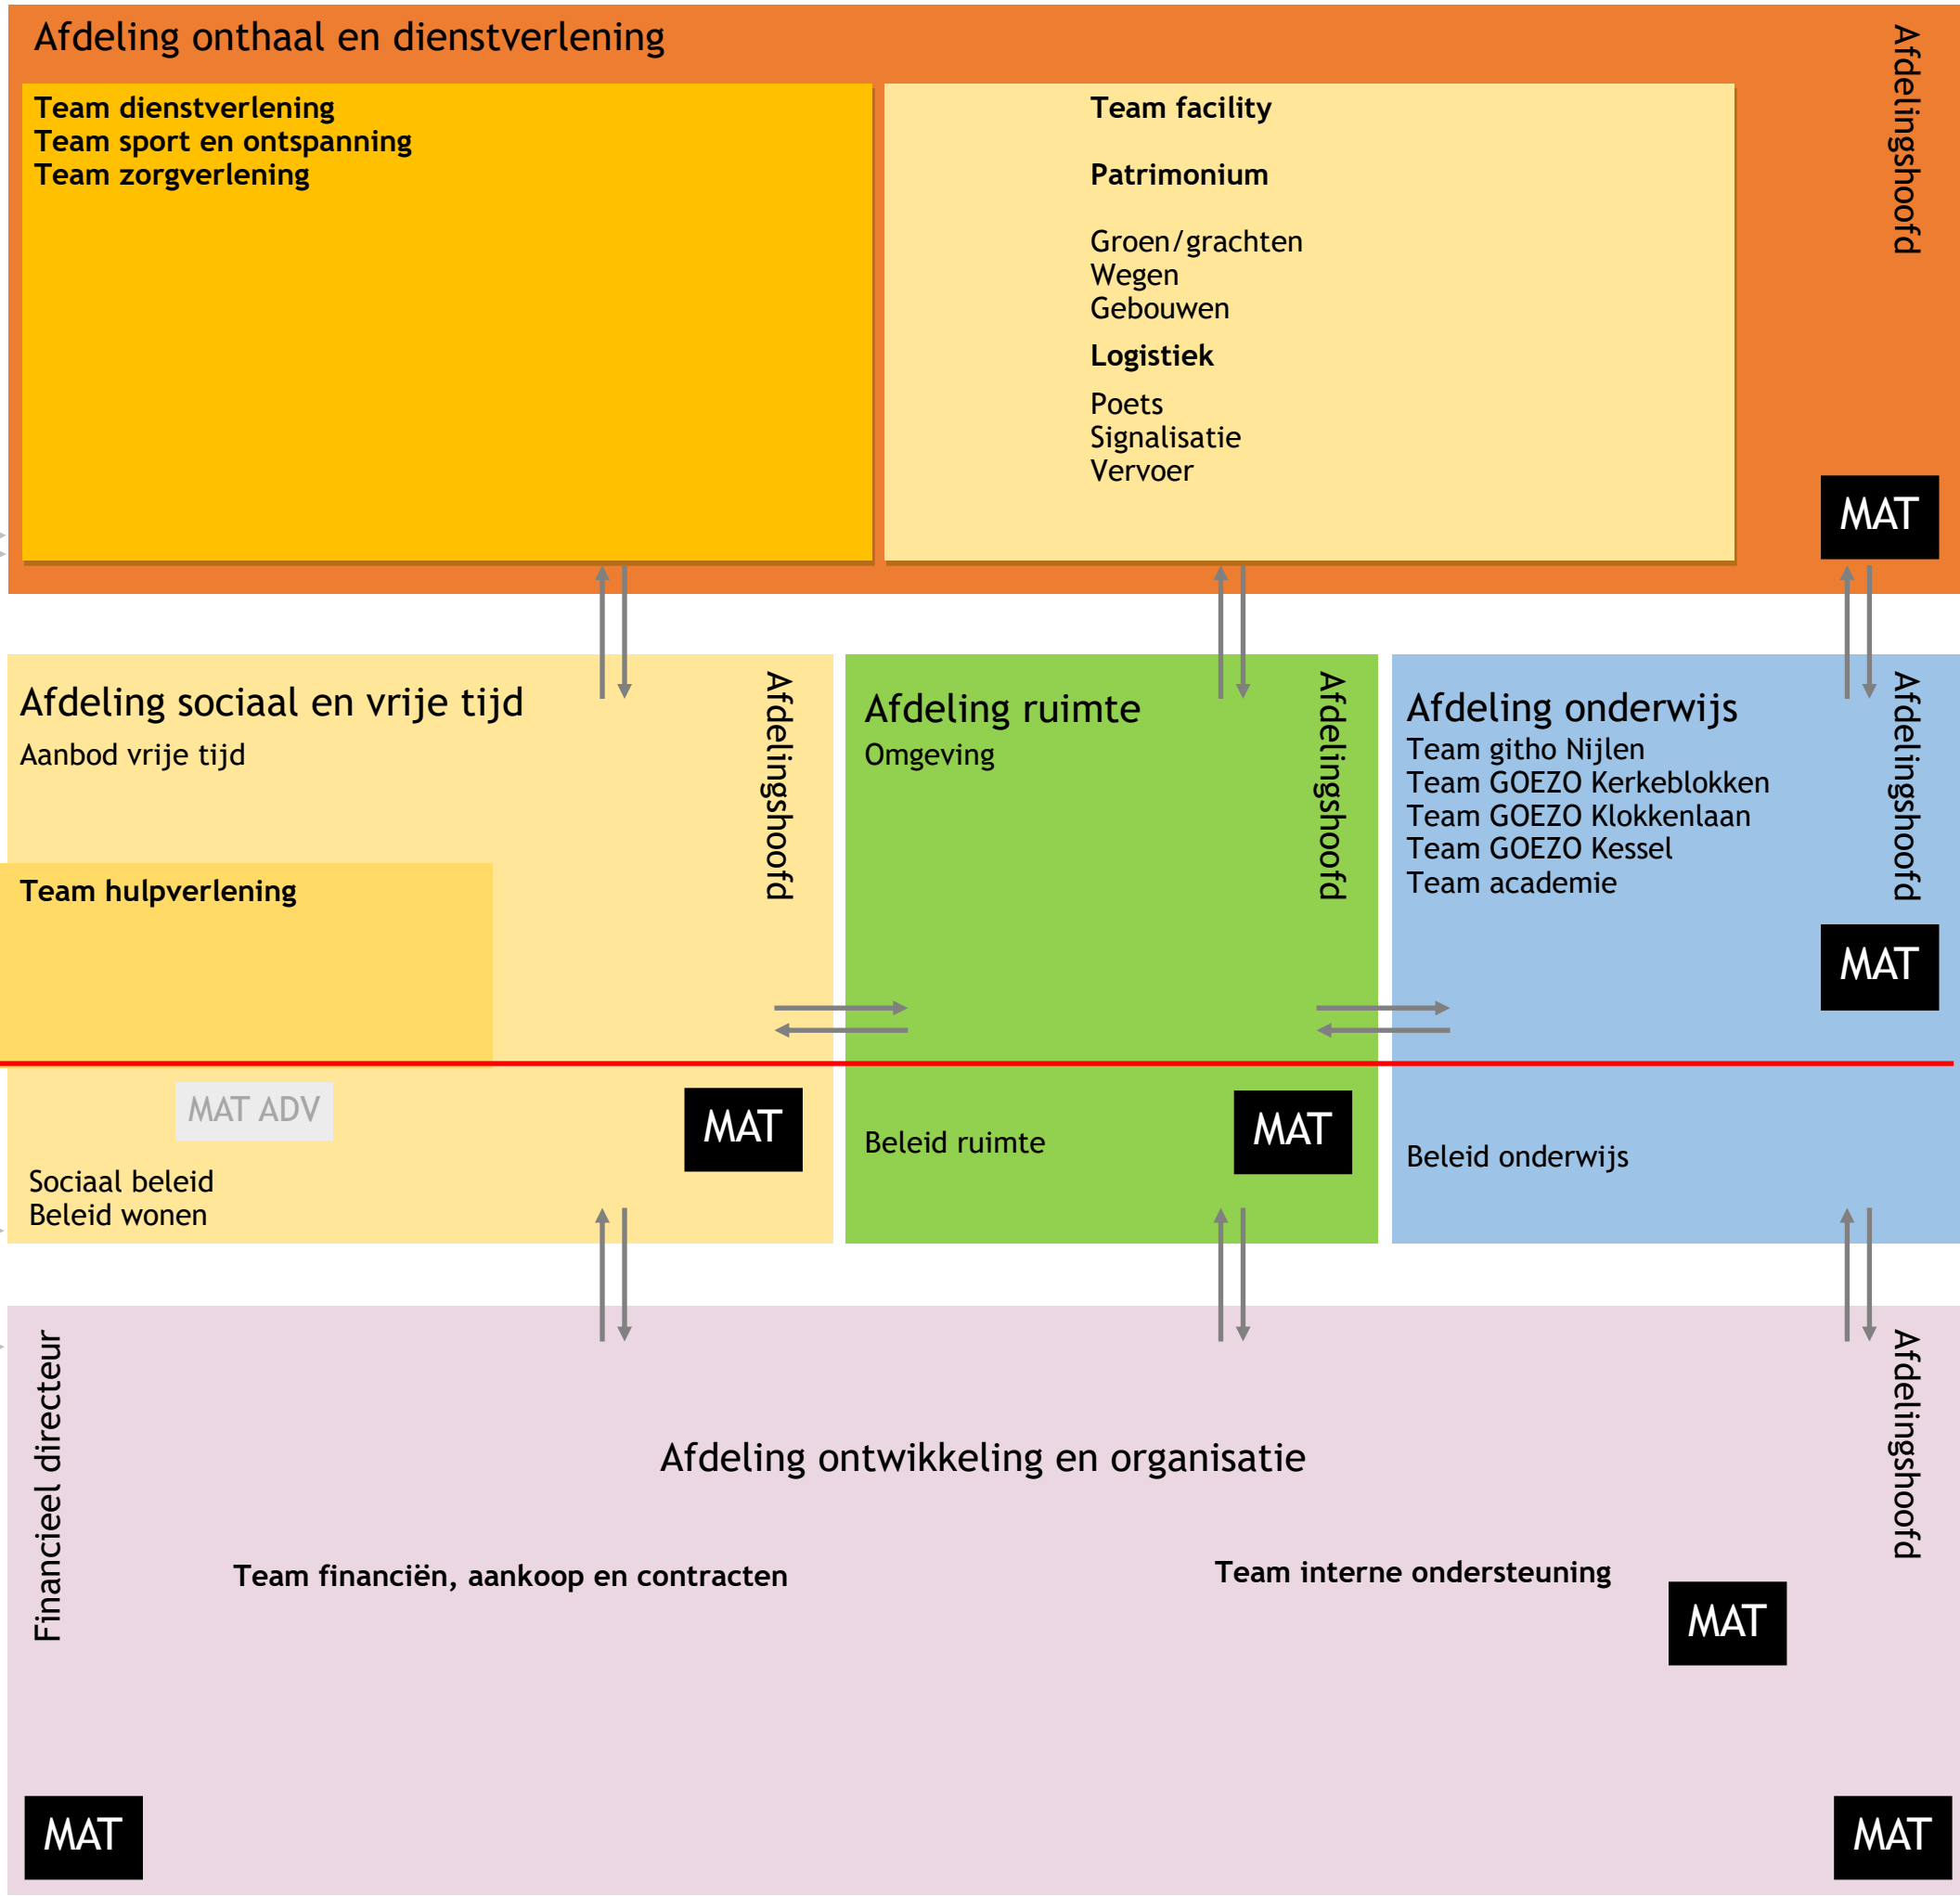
Afdeling onthaal en dienstverlening

Team dienstverlening
Team sport en ontspanning
Team zorgverlening

Team facility

Patrimonium

Groen/grachten
Wegen
Gebouwen

Logistiek

Poets
Signalisatie
Vervoer

Afdelingshoofd

MAT

Afdeling sociaal en vrije tijd
Aanbod vrije tijd

Team hulpverlening

Afdelingshoofd

MAT ADV

MAT

Sociaal beleid
Beleid wonen

Afdeling ruimte
Omgeving

Afdelingshoofd

Beleid ruimte

MAT

Afdeling onderwijs
Team githo Nijlen
Team GOEZO Kerkeblokken
Team GOEZO Klokkenlaan
Team GOEZO Kessel
Team academie

Afdelingshoofd

MAT

Beleid onderwijs

Financieel directeur

Afdeling ontwikkeling en organisatie

Team financiën, aankoop en contracten

Team interne ondersteuning

Afdelingshoofd

MAT

MAT

MAT